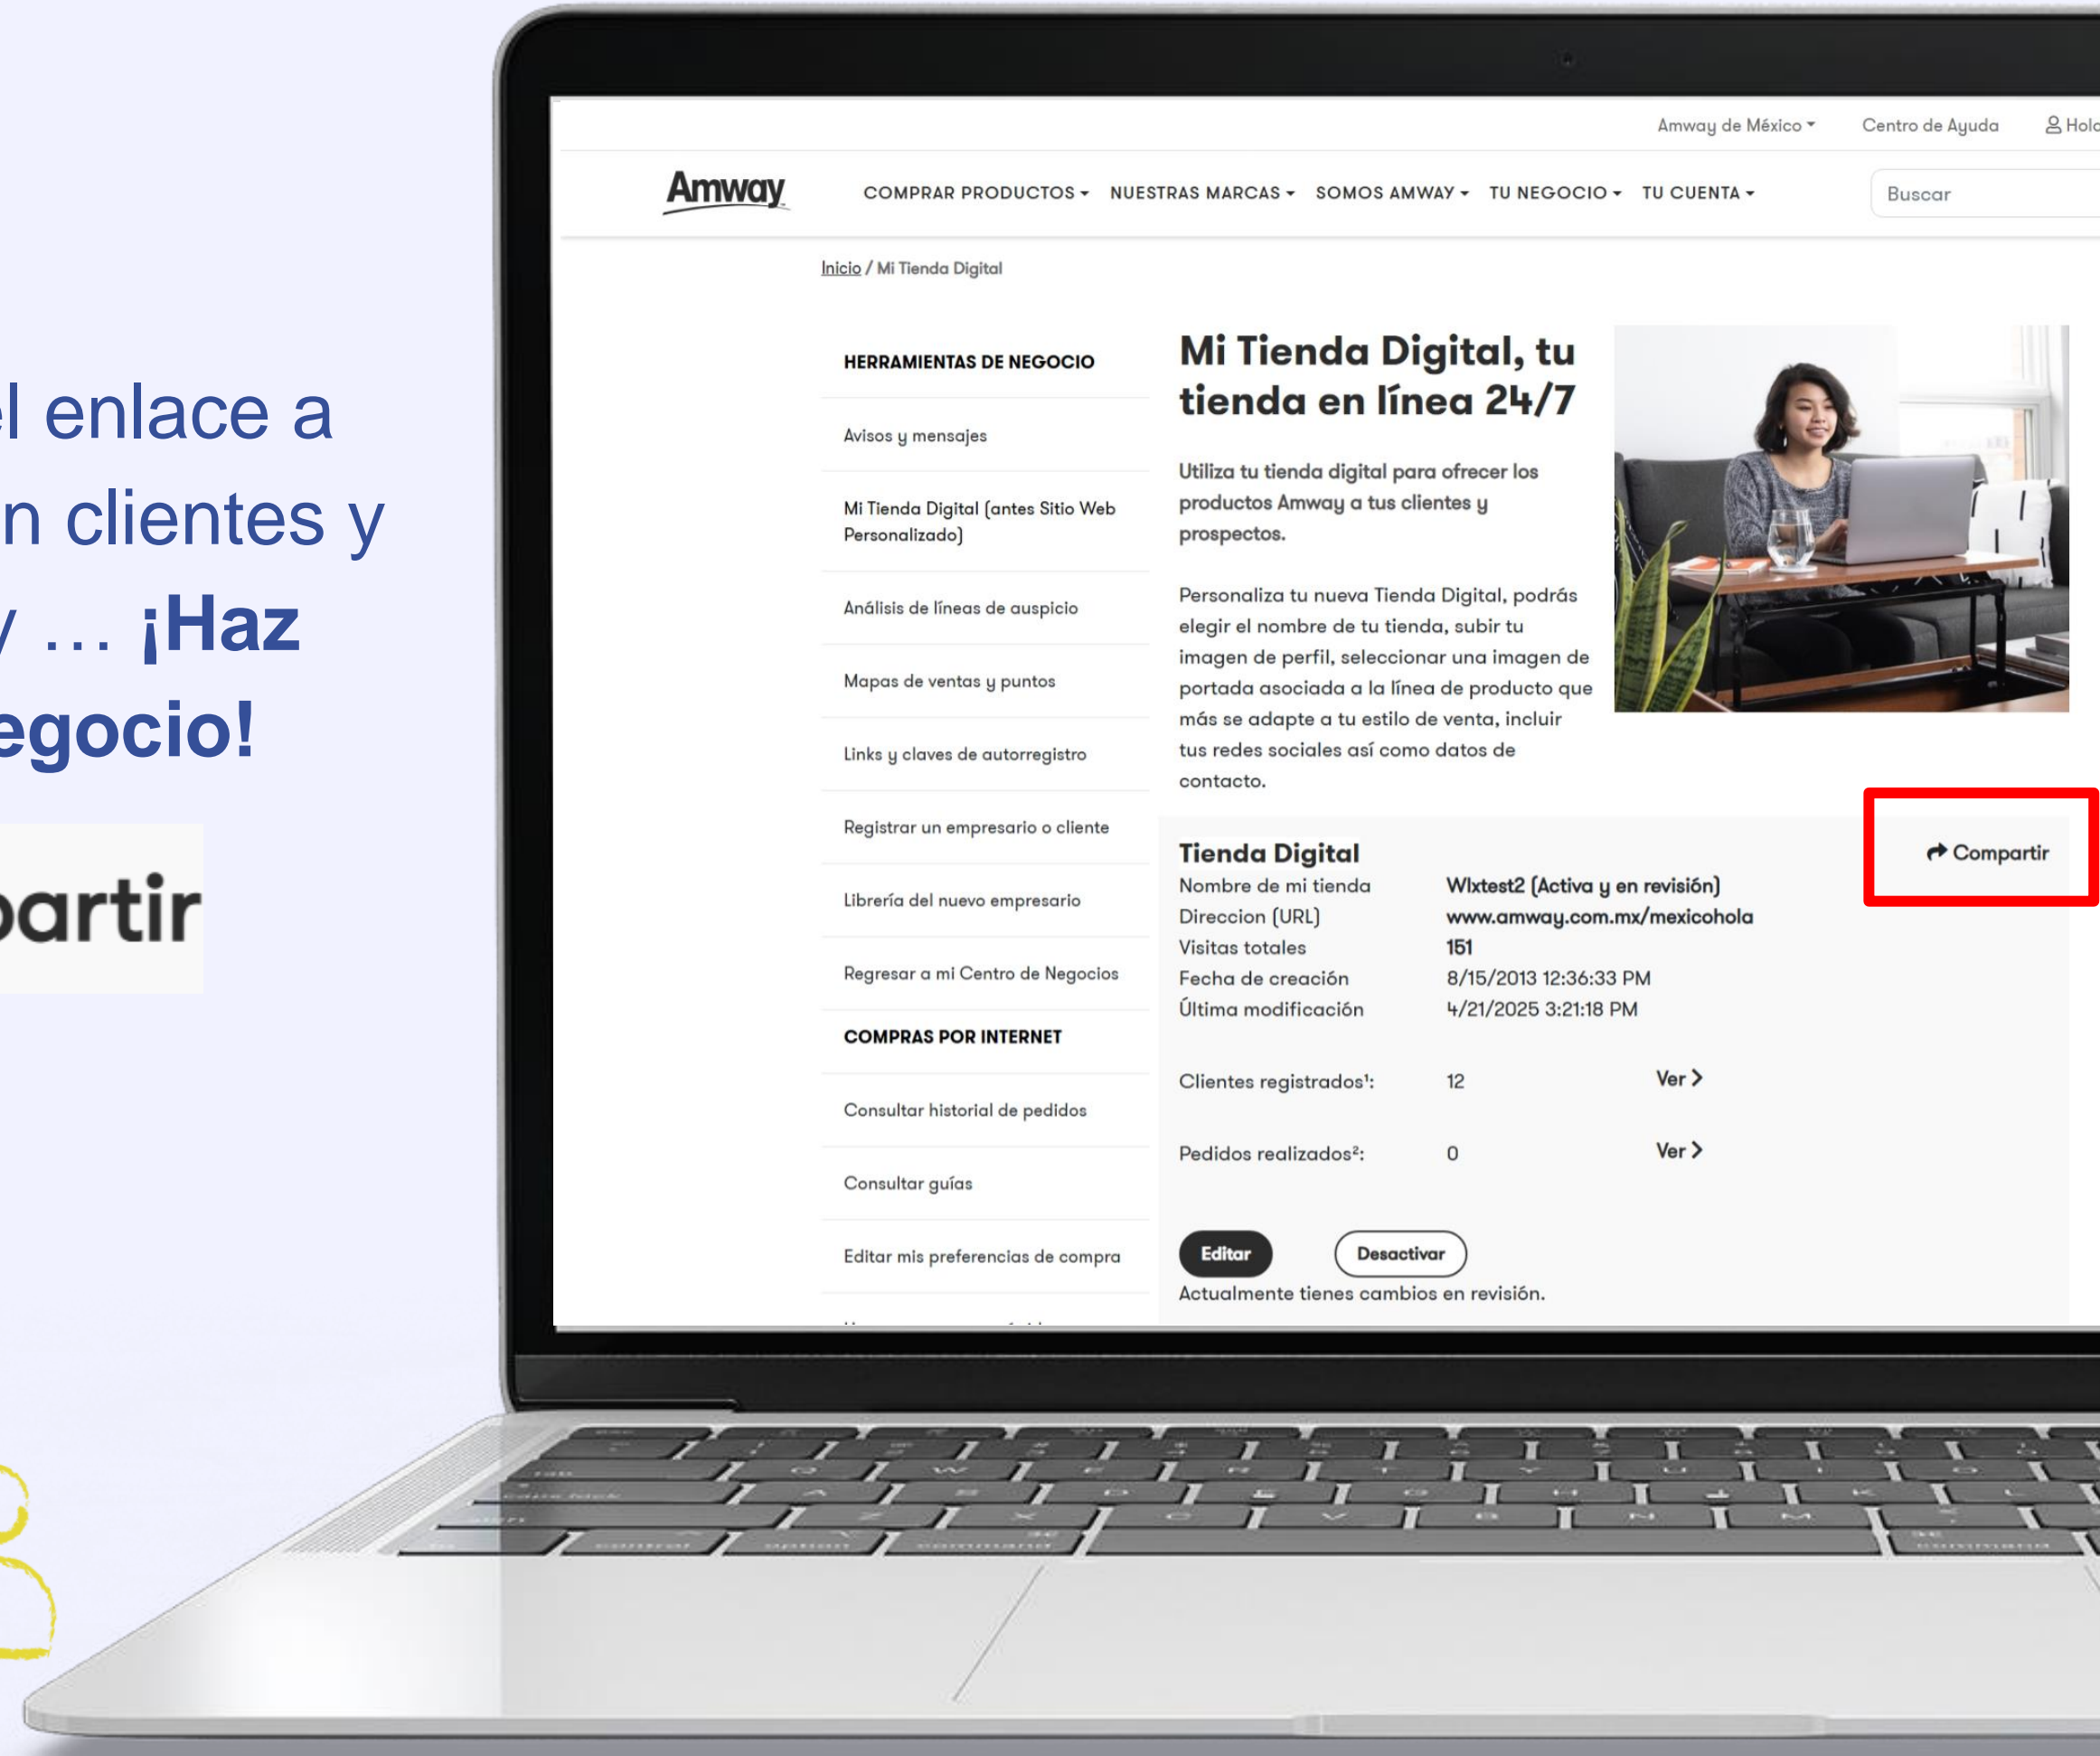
l enlace a
n clientes y
/ ... ¡Haz
egocio!

oartir

Amway de México ▾ Centro de Ayuda Hol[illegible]

Amway

COMPRAR PRODUCTOS ▾ NUESTRAS MARCAS ▾ SOMOS AMWAY ▾ TU NEGOCIO ▾ TU CUENTA ▾

Buscar

Inicio / Mi Tienda Digital

HERRAMIENTAS DE NEGOCIO

Avisos y mensajes

Mi Tienda Digital (antes Sitio Web Personalizado)

Análisis de líneas de auspicio

Mapas de ventas y puntos

Links y claves de autorregistro

Registrar un empresario o cliente

Librería del nuevo empresario

Regresar a mi Centro de Negocios

COMPRAS POR INTERNET

Consultar historial de pedidos

Consultar guías

Editar mis preferencias de compra

Mi Tienda Digital, tu tienda en línea 24/7

Utiliza tu tienda digital para ofrecer los productos Amway a tus clientes y prospectos.

Personaliza tu nueva Tienda Digital, podrás elegir el nombre de tu tienda, subir tu imagen de perfil, seleccionar una imagen de portada asociada a la línea de producto que más se adapte a tu estilo de venta, incluir tus redes sociales así como datos de contacto.

Tienda Digital

Compartir

| | |
|---|---|
| Nombre de mi tienda | Wlxtest2 (Activa y en revisión) |
| Direccion (URL) | www.amway.com.mx/mexicohola |
| Visitas totales | 151 |
| Fecha de creación | 8/15/2013 12:36:33 PM |
| Última modificación | 4/21/2025 3:21:18 PM |

Clientes registrados¹: 12 Ver >

Pedidos realizados²: 0 Ver >

Editar Desactivar

Actualmente tienes cambios en revisión.